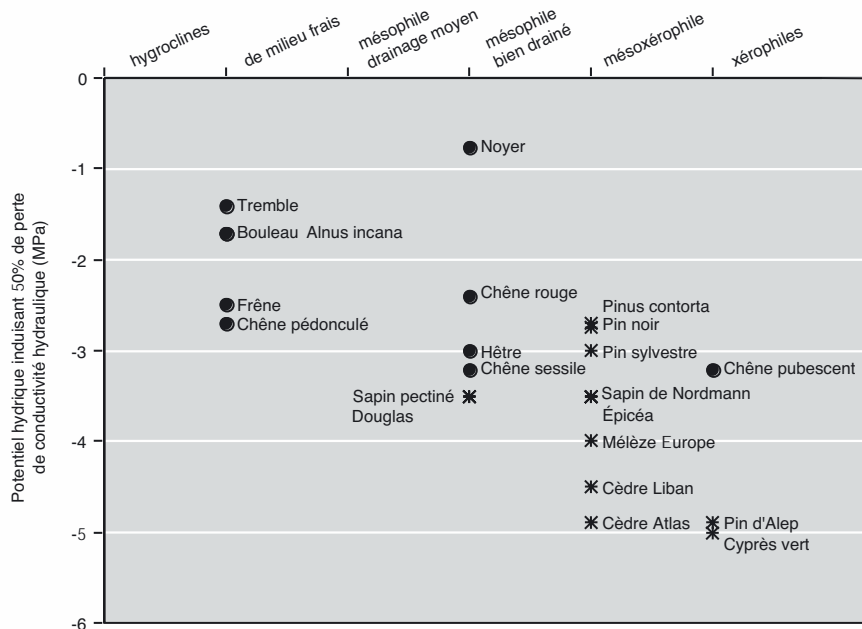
hygroclines
de milieu frais
mésophile drainage moyen
mésophile bien drainé
mésoxérophile
xérophiles

Potentiel hydrique induisant 50% de perte de conductivité hydraulique (MPa)

0
-1
-2
-3
-4
-5
-6

Noyer
Tremble
Bouleau Alnus incana
Frêne
Chêne pédonculé
Chêne rouge
Hêtre
Chêne sessile
Sapin pectiné
Douglas
Pinus contorta
Pin noir
Pin sylvestre
Sapin de Nordmann
Épicéa
Mélèze Europe
Cèdre Liban
Cèdre Atlas
Chêne pubescent
Pin d'Alep
Cyprès vert